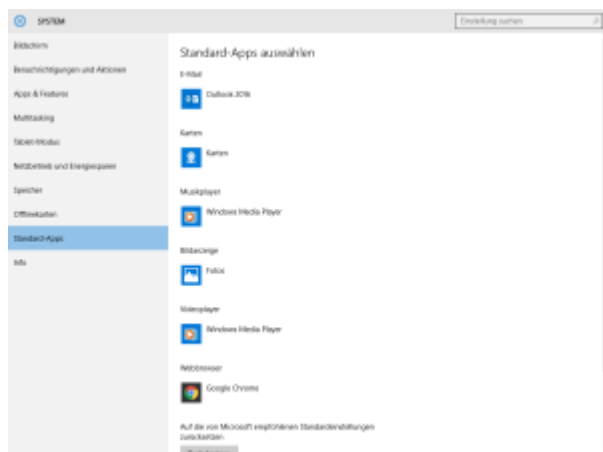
SYSTEM

Einstellung suchen

Bildschirm

Benachrichtigungen und Aktionen

Apps & Features

Multitasking

Tablet-Modus

Netzbetrieb und Energiesparen

Speicher

Offlinekarten

Standard-Apps

Info

Standard-Apps auswählen

E-Mail

Outlook 2016

Karten

Karten

Musikplayer

Windows Media Player

Bildanzeige

Fotos

Videoplayer

Windows Media Player

Webbrowser

Google Chrome

Auf die von Microsoft empfohlenen Standardeinstellungen zurücksetzen

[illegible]